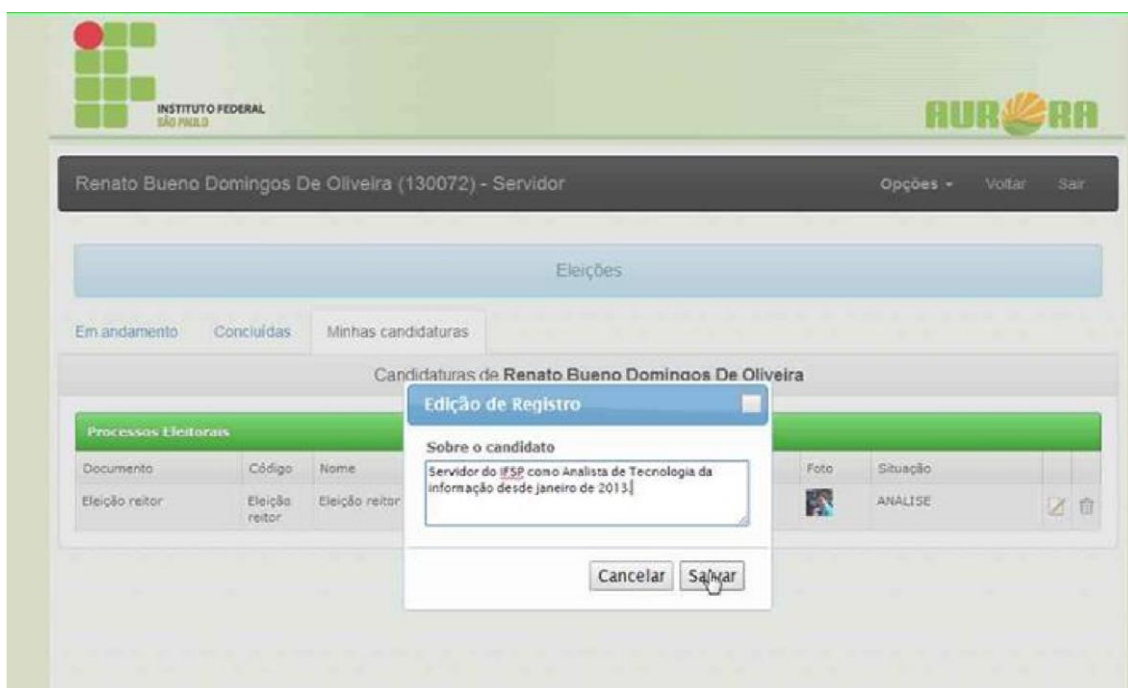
INSTITUTO FEDERAL
SÃO PAULO

AURORA

Renato Bueno Domingos De Oliveira (130072) - Servidor

Opções ▾ Voltar Sair

Eleições

Em andamento Concluídas Minhas candidaturas

Candidaturas de Renato Bueno Domingos De Oliveira

Processos Eleitorais

| Documento | Código | Nome | Foto | Situação |
|---|---|---|---|---|
| Eleição reitor | Eleição reitor | Eleição reitor | | ANALISE |

Edição de Registro

Sobre o candidato

Servidor do IFSP como Analista de Tecnologia da informação desde janeiro de 2013.

Cancelar Salvar